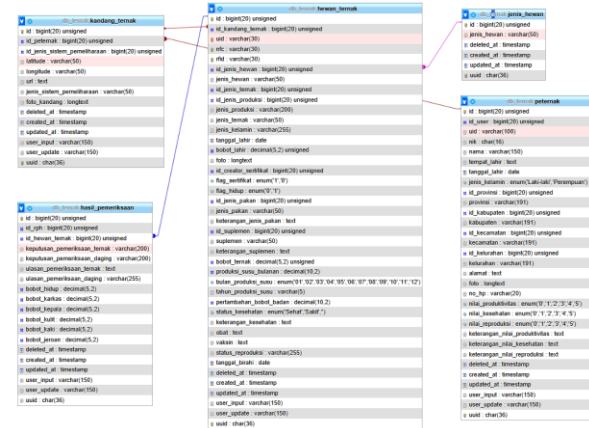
db_ternak kandang_ternak
id : bigint(20) unsigned
id_peternak : bigint(20) unsigned
id_jenis_sistem_pemeliharaan : bigint(20) unsigned
latitude : varchar(50)
longitude : varchar(50)
url : text
jenis_sistem_pemeliharaan : varchar(50)
foto_kandang : longtext
deleted_at : timestamp
created_at : timestamp
updated_at : timestamp
user_input : varchar(150)
user_update : varchar(150)
uuid : char(36)

db_ternak hasil_pemeriksaan
id : bigint(20) unsigned
id_rph : bigint(20) unsigned
id_hewan_ternak : bigint(20) unsigned
keputusan_pemeriksaan_ternak : varchar(200)
keputusan_pemeriksaan_daging : varchar(200)
ulasan_pemeriksaan_ternak : text
ulasan_pemeriksaan_daging : varchar(255)
bobot_hidup : decimal(5,2)
bobot_karkas : decimal(5,2)
bobot_kepala : decimal(5,2)
bobot_kulit : decimal(5,2)
bobot_kaki : decimal(5,2)
bobot_jeroan : decimal(5,2)
deleted_at : timestamp
created_at : timestamp
updated_at : timestamp
user_input : varchar(150)
user_update : varchar(150)
uuid : char(36)

db_ternak hewan_ternak
id : bigint(20) unsigned
id_kandang_ternak : bigint(20) unsigned
uid : varchar(30)
rfic : varchar(30)
rfid : varchar(30)
id_jenis_hewan : bigint(20) unsigned
jenis_hewan : varchar(50)
id_jenis_ternak : bigint(20) unsigned
id_jenis_produksi : bigint(20) unsigned
jenis_produksi : varchar(200)
jenis_ternak : varchar(50)
jenis_kelamin : varchar(255)
tanggal_lahir : date
bobot_lahir : decimal(5,2) unsigned
foto : longtext
id_creator_sertifikat : bigint(20) unsigned
flag_sertifikat : enum('1','0')
flag_hidup : enum('0','1')
id_jenis_pakan : bigint(20) unsigned
jenis_pakan : varchar(50)
keterangan_jenis_pakan : text
id_suplemen : bigint(20) unsigned
suplemen : varchar(50)
keterangan_suplemen : text
bobot_ternak : decimal(5,2) unsigned
produksi_susu_bulanan : decimal(10,2)
bulan_produksi_susu : enum('01','02','03','04','05','06','07','08','09','10','11','12')
tahun_produksi_susu : varchar(5)
pertambahan_bobot_badan : decimal(10,2)
status_kesehatan : enum('Sehat','Sakit')
keterangan_kesehatan : text
obat : text
vaksin : text
status_reproduksi : varchar(255)
tanggal_birahi : date
deleted_at : timestamp
created_at : timestamp
updated_at : timestamp
user_input : varchar(150)
user_update : varchar(150)
uuid : char(36)

db_ternak jenis_hewan
id : bigint(20) unsigned
jenis_hewan : varchar(50)
deleted_at : timestamp
created_at : timestamp
updated_at : timestamp
uuid : char(36)

db_ternak peternak
id : bigint(20) unsigned
id_user : bigint(20) unsigned
uid : varchar(100)
nik : char(16)
nama : varchar(150)
tempat_lahir : text
tanggal_lahir : date
jenis_kelamin : enum('Laki-laki','Perempuan')
id_provinsi : bigint(20) unsigned
provinsi : varchar(191)
id_kabupaten : bigint(20) unsigned
kabupaten : varchar(191)
id_kecamatan : bigint(20) unsigned
kecamatan : varchar(191)
id_kelurahan : bigint(20) unsigned
kelurahan : varchar(191)
alamat : text
foto : longtext
no_hp : varchar(20)
nilai_produktivitas : enum('0','1','2','3','4','5')
nilai_kesehatan : enum('0','1','2','3','4','5')
nilai_reproduksi : enum('0','1','2','3','4','5')
keterangan_nilai_produktivitas : text
keterangan_nilai_kesehatan : text
keterangan_nilai_reproduksi : text
deleted_at : timestamp
created_at : timestamp
updated_at : timestamp
user_input : varchar(150)
user_update : varchar(150)
uuid : char(36)